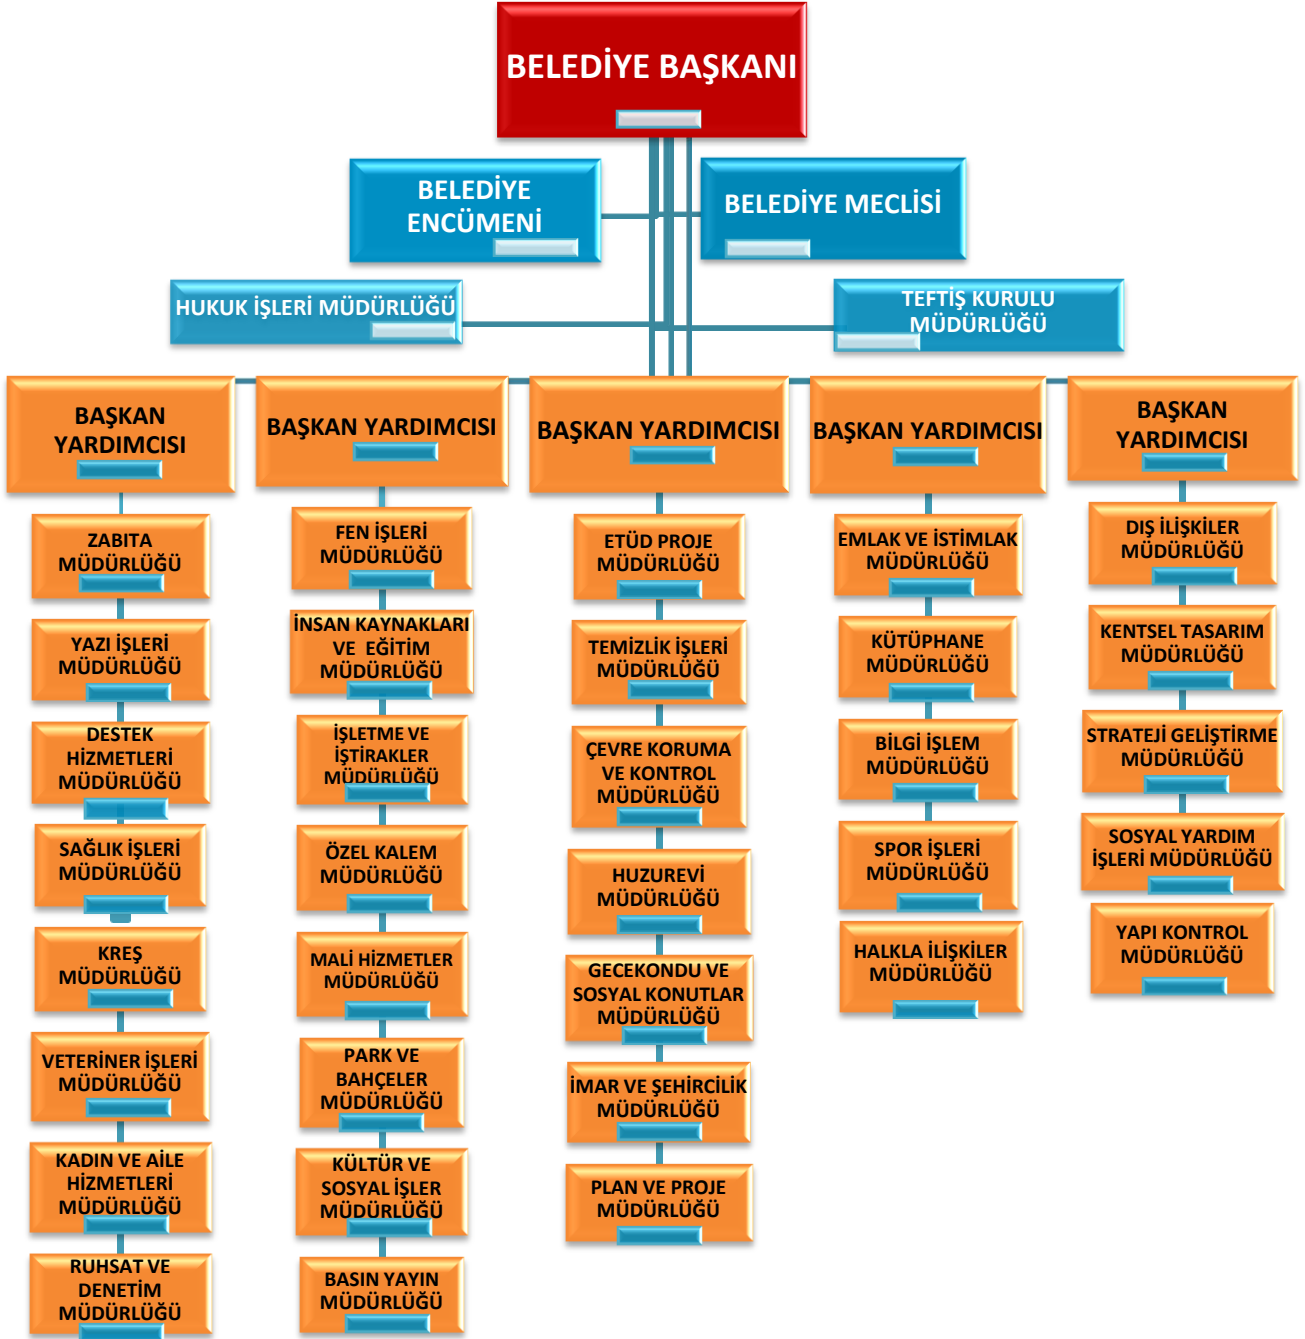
BELEDİYE BAŞKANI

BELEDİYE ENCÜMENİ

BELEDİYE MECLİSİ

HUKUK İŞLERİ MÜDÜRLÜĞÜ

TEFTİŞ KURULU MÜDÜRLÜĞÜ

BAŞKAN YARDIMCISI

ZABITA MÜDÜRLÜĞÜ

YAZI İŞLERİ MÜDÜRLÜĞÜ

DESTEK HİZMETLERİ MÜDÜRLÜĞÜ

SAĞLIK İŞLERİ MÜDÜRLÜĞÜ

KREŞ MÜDÜRLÜĞÜ

VETERİNER İŞLERİ MÜDÜRLÜĞÜ

KADIN VE AİLE HİZMETLERİ MÜDÜRLÜĞÜ

RUHSAT VE DENETİM MÜDÜRLÜĞÜ

BAŞKAN YARDIMCISI

FEN İŞLERİ MÜDÜRLÜĞÜ

İNSAN KAYNAKLARI VE EĞİTİM MÜDÜRLÜĞÜ

İŞLETME VE İŞTİRAKLER MÜDÜRLÜĞÜ

ÖZEL KALEM MÜDÜRLÜĞÜ

MALİ HİZMETLER MÜDÜRLÜĞÜ

PARK VE BAHÇELER MÜDÜRLÜĞÜ

KÜLTÜR VE SOSYAL İŞLER MÜDÜRLÜĞÜ

BASIN YAYIN MÜDÜRLÜĞÜ

BAŞKAN YARDIMCISI

ETÜD PROJE MÜDÜRLÜĞÜ

TEMİZLİK İŞLERİ MÜDÜRLÜĞÜ

ÇEVRE KORUMA VE KONTROL MÜDÜRLÜĞÜ

HUZUREVİ MÜDÜRLÜĞÜ

GECEKONDU VE SOSYAL KONUTLAR MÜDÜRLÜĞÜ

İMAR VE ŞEHİRCİLİK MÜDÜRLÜĞÜ

PLAN VE PROJE MÜDÜRLÜĞÜ

BAŞKAN YARDIMCISI

EMLAK VE İSTİMLAK MÜDÜRLÜĞÜ

KÜTÜPHANE MÜDÜRLÜĞÜ

BİLGİ İŞLEM MÜDÜRLÜĞÜ

SPOR İŞLERİ MÜDÜRLÜĞÜ

HALKLA İLİŞKİLER MÜDÜRLÜĞÜ

BAŞKAN YARDIMCISI

DIŞ İLİŞKİLER MÜDÜRLÜĞÜ

KENTSEL TASARIM MÜDÜRLÜĞÜ

STRATEJİ GELİŞTİRME MÜDÜRLÜĞÜ

SOSYAL YARDIM İŞLERİ MÜDÜRLÜĞÜ

YAPI KONTROL MÜDÜRLÜĞÜ